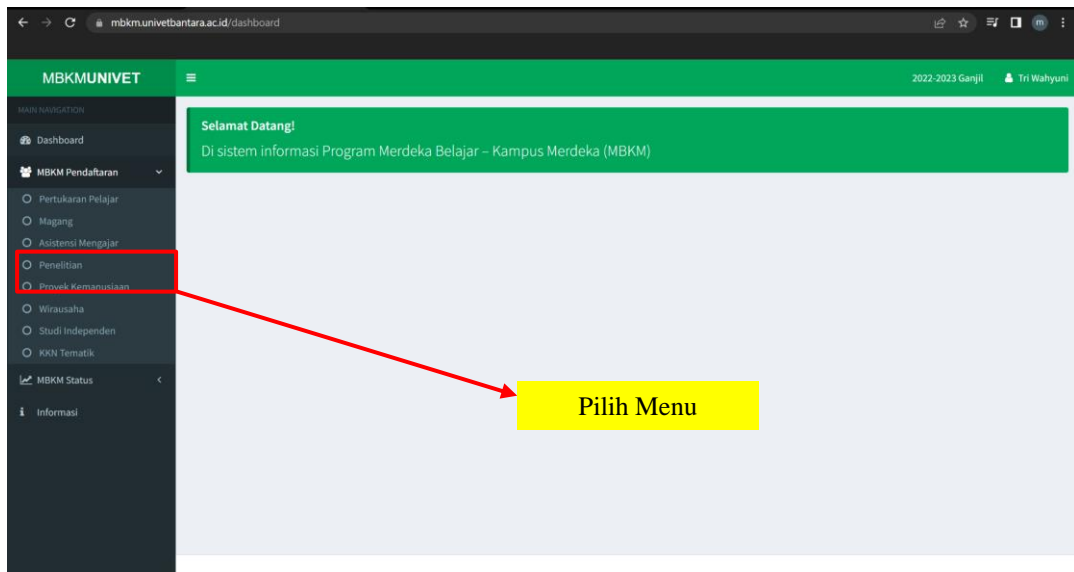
mbkm.univetbantara.ac.id/dashboard

MBKMUNIVET

2022-2023 Ganjil
Tri Wahyuni

MAIN NAVIGATION
Dashboard
MBKM Pendaftaran
Pertukaran Pelajar
Magang
Asistensi Mengajar
Penelitian
Proyek Kemanusiaan
Wirausaha
Studi Independen
KKN Tematik
MBKM Status
Informasi

Selamat Datang!
Di sistem informasi Program Merdeka Belajar – Kampus Merdeka (MBKM)

Pilih Menu